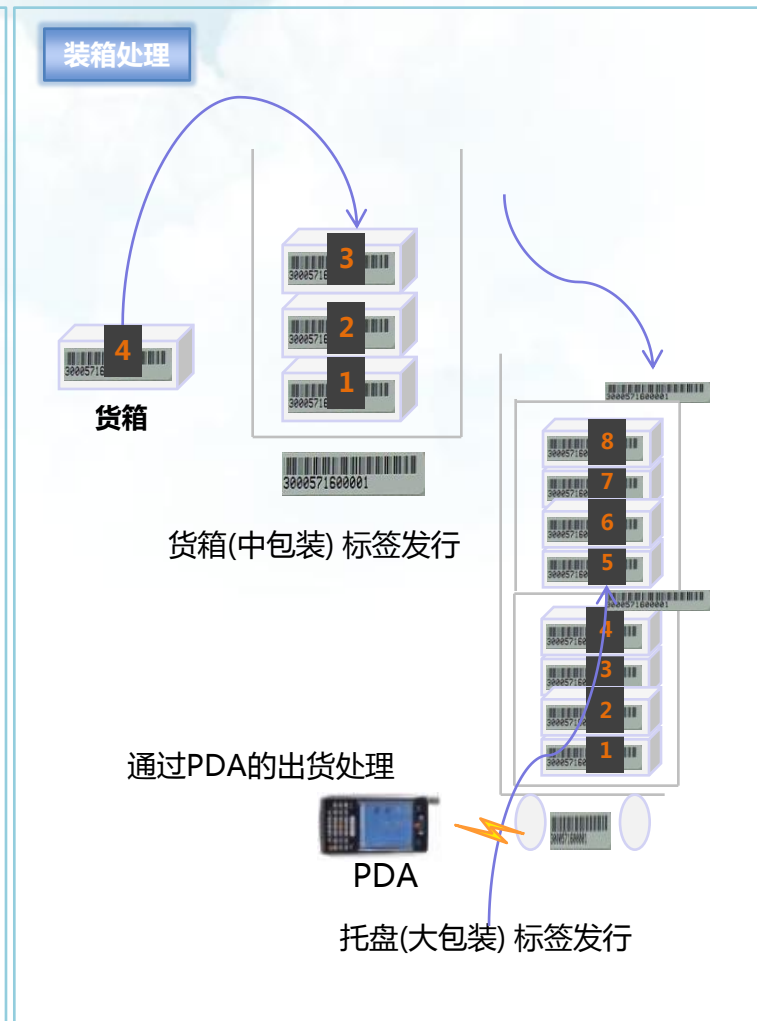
装箱处理

3000571 3
3000571 2
3000571 1

3000571 4
货箱

3000571600001

货箱(中包装) 标签发行

3000571600001
300057160 8
300057160 7
300057160 6
300057160 5
3000571600001
300057160 4
300057160 3
300057160 2
300057160 1

通过PDA的出货处理

PDA

托盘(大包装) 标签发行